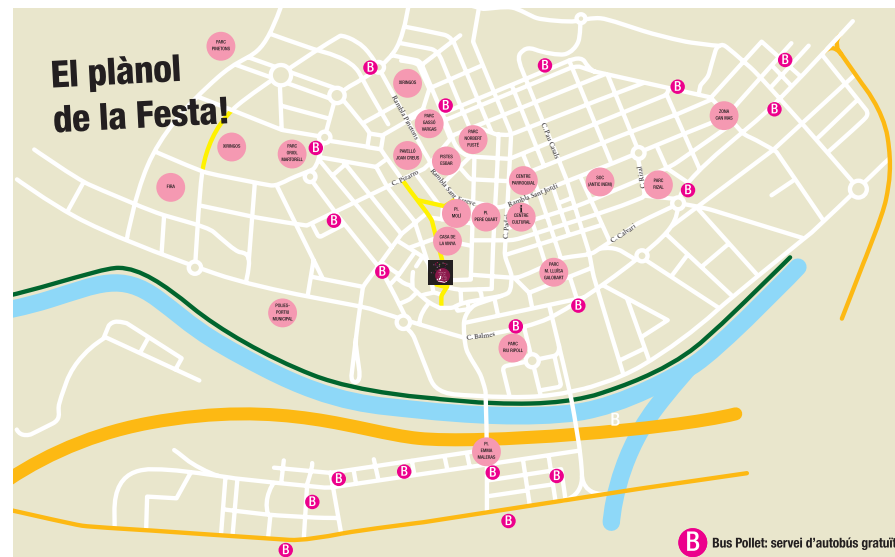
El plànol de la Festa!

PARC PRETONS
B
B
B
B
BRINGOS
B
ZONA CAN RAS
B
PARC GASSÓ VARGAS
PARC NORBERT FUSTÉ
BRINGOS
PARC SPOR. MARTORELL
B
PAVELLÓ JOAN CREUS
PISTES ESSAIR
CENTRE PARROQUIAL
SUC (ANTIC INEM)
PARC RIZAL
B
FIRA
PL. MOLÍ
PL. PERE CASET
CENTRE CULTURAL
B
CASA DE LA VIRA
B
PARC M. LLUÏSA GALCERANT
POLIESPORTIU MUNICIPAL
B
B
PARC RIU RIPOLL
PL. EMMA MALTRAS
B
B
B
B
B
B
B
Rambla Pinto
C. Pizarro
Rambla Sant Genís
Rambla Sant Jordi
C. Pere Casals
C. Reial
C. Cabrí
C. Balmes
C. Pedra
B Bus Pollet: servei d'autobús gratuït